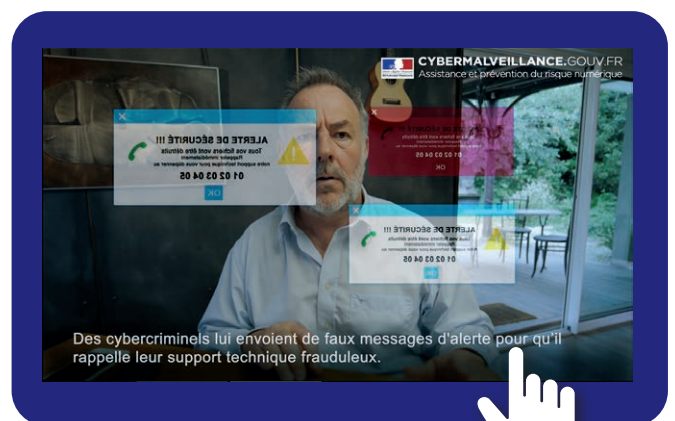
CYBERMALVEILLANCE.GOUV.FR
Assistance et prévention du risque numérique

ALERTE DE SÉCURITÉ !!!
Tous vos fichiers vont être détruits
Rappelez immédiatement
notre support technique pour vous dépanner au
01 02 03 04 05
OK

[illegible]
01 02 03 04 05
OK

ALERTE DE SÉCURITÉ !!!
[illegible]
01 02 03 04 05
OK

Des cybercriminels lui envoient de faux messages d'alerte pour qu'il rappelle leur support technique frauduleux.